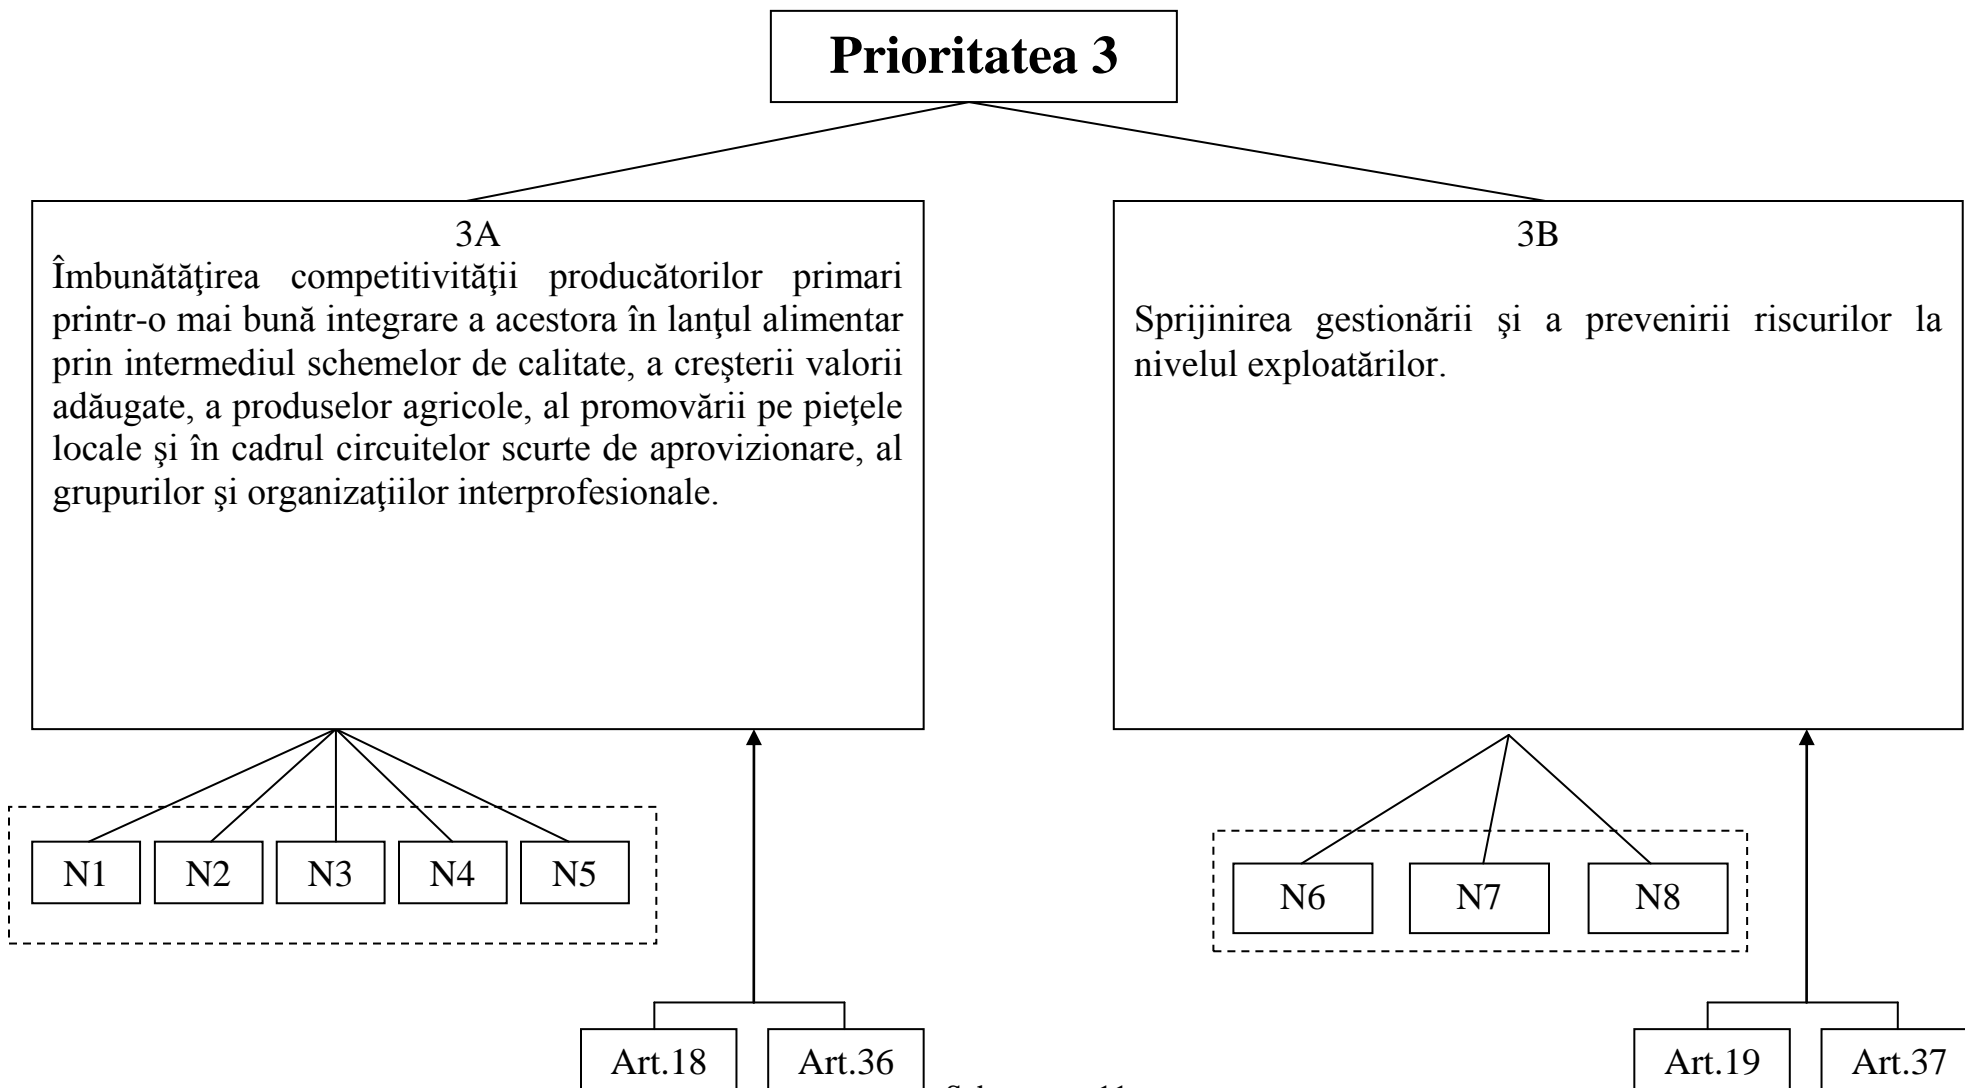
Prioritatea 3

3A
Îmbunătăţirea competitivităţii producătorilor primari printr-o mai bună integrare a acestora în lanţul alimentar prin intermediul schemelor de calitate, a creşterii valorii adăugate, a produselor agricole, al promovării pe pieţele locale şi în cadrul circuitelor scurte de aprovizionare, al grupurilor şi organizaţiilor interprofesionale.

N1 N2 N3 N4 N5

Art.18 Art.36

3B
Sprijinirea gestionării şi a prevenirii riscurilor la nivelul exploatărilor.

N6 N7 N8

Art.19 Art.37

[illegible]